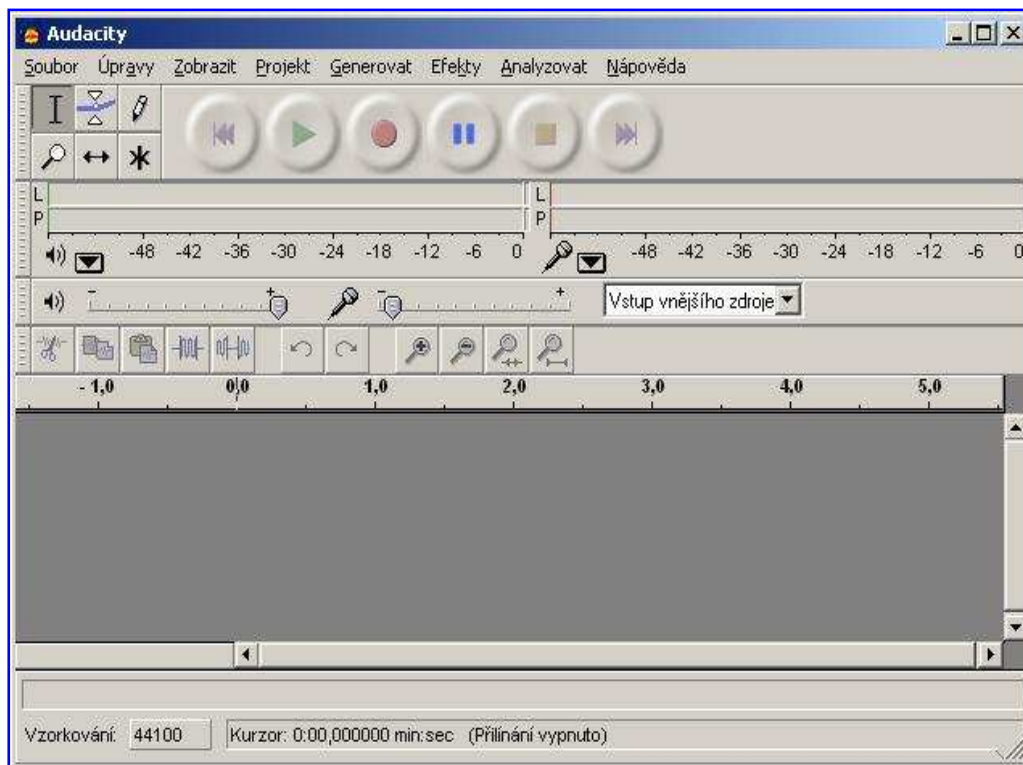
Audacity

Soubor Úpravy Zobrazit Projekt Generovat Efekty Analyzovat Nápověda

L
P
-48 -42 -36 -30 -24 -18 -12 -6 0

L
P
-48 -42 -36 -30 -24 -18 -12 -6 0

Vstup vnějšího zdroje

- 1,0 0,0 1,0 2,0 3,0 4,0 5,0

Vzorkování: 44100 Kurzor: 0:00,000000 min:sec (Přilínání vypnuto)